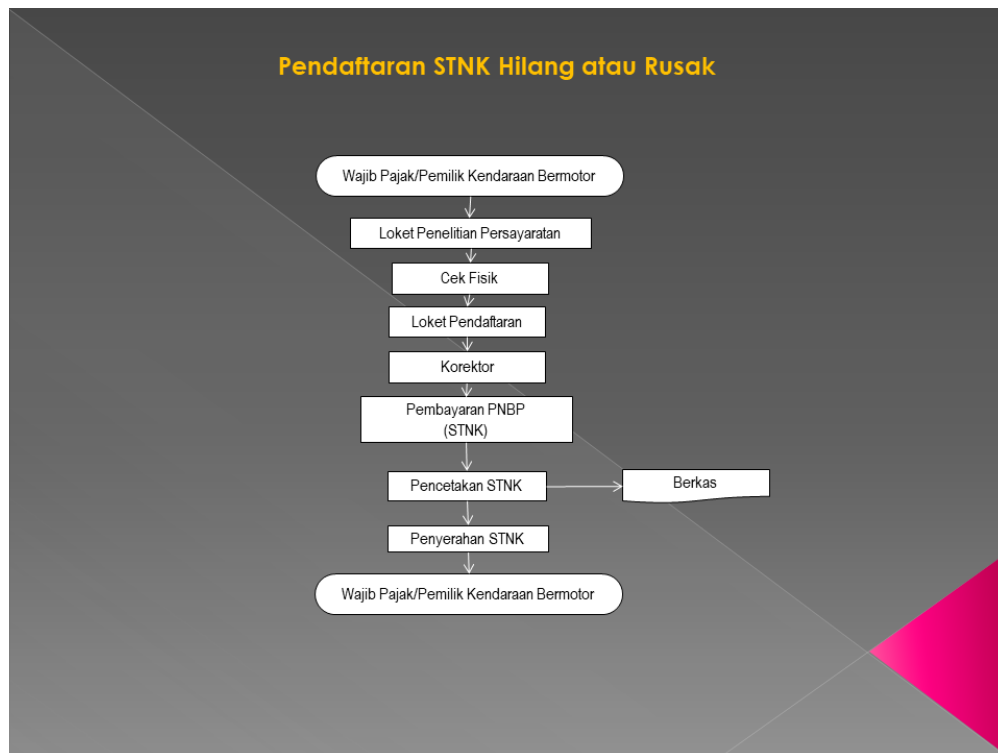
Pendaftaran STNK Hilang atau Rusak

Wajib Pajak/Pemilik Kendaraan Bermotor

Loket Penelitian Persayaratan

Cek Fisik

Loket Pendaftaran

Korektor

Pembayaran PNBP (STNK)

Pencetakan STNK

Berkas

Penyerahan STNK

Wajib Pajak/Pemilik Kendaraan Bermotor